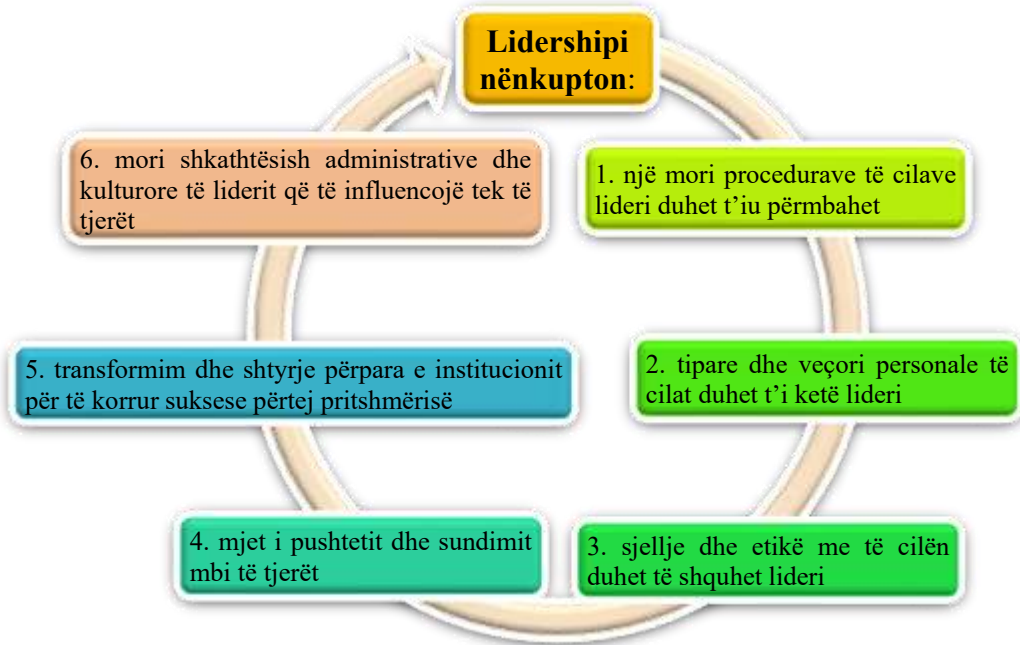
Lidershipi nënkupton:

1. një mori procedurave të cilave lideri duhet t'iu përmbahet

2. tipare dhe veçori personale të cilat duhet t'i ketë lideri

3. sjellje dhe etikë me të cilën duhet të shquhet lideri

4. mjet i pushtetit dhe sundimit mbi të tjerët

5. transformim dhe shtyrje përpara e institucionit për të korrur suksese përtej pritshmërisë

6. mori shkathtësish administrative dhe kulturore të liderit që të influencojë tek të tjerët